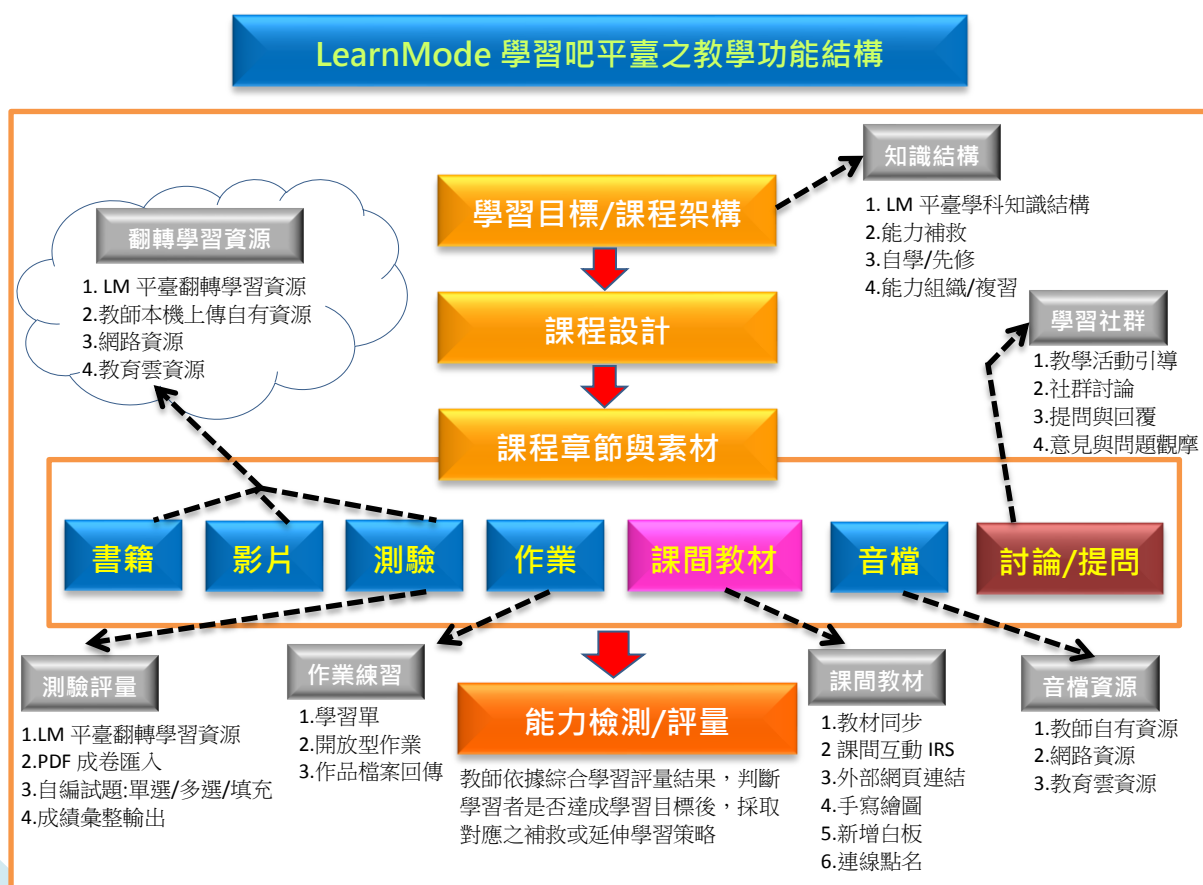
LearnMode 學習吧平臺之教學功能結構

翻轉學習資源
1. LM 平臺翻轉學習資源
2.教師本機上傳自有資源
3.網路資源
4.教育雲資源

學習目標/課程架構

知識結構
1. LM 平臺學科知識結構
2.能力補救
3.自學/先修
4.能力組織/複習

課程設計

學習社群
1.教學活動引導
2.社群討論
3.提問與回覆
4.意見與問題觀摩

課程章節與素材

書籍
影片
測驗
作業
課間教材
音檔
討論/提問

測驗評量
1.LM 平臺翻轉學習資源
2.PDF 成卷匯入
3.自編試題:單選/多選/填充
4.成績彙整輸出

作業練習
1.學習單
2.開放型作業
3.作品檔案回傳

能力檢測/評量
教師依據綜合學習評量結果，判斷學習者是否達成學習目標後，採取對應之補救或延伸學習策略

課間教材
1.教材同步
2 課間互動 IRS
3.外部網頁連結
4.手寫繪圖
5.新增白板
6.連線點名

音檔資源
1.教師自有資源
2.網路資源
3.教育雲資源